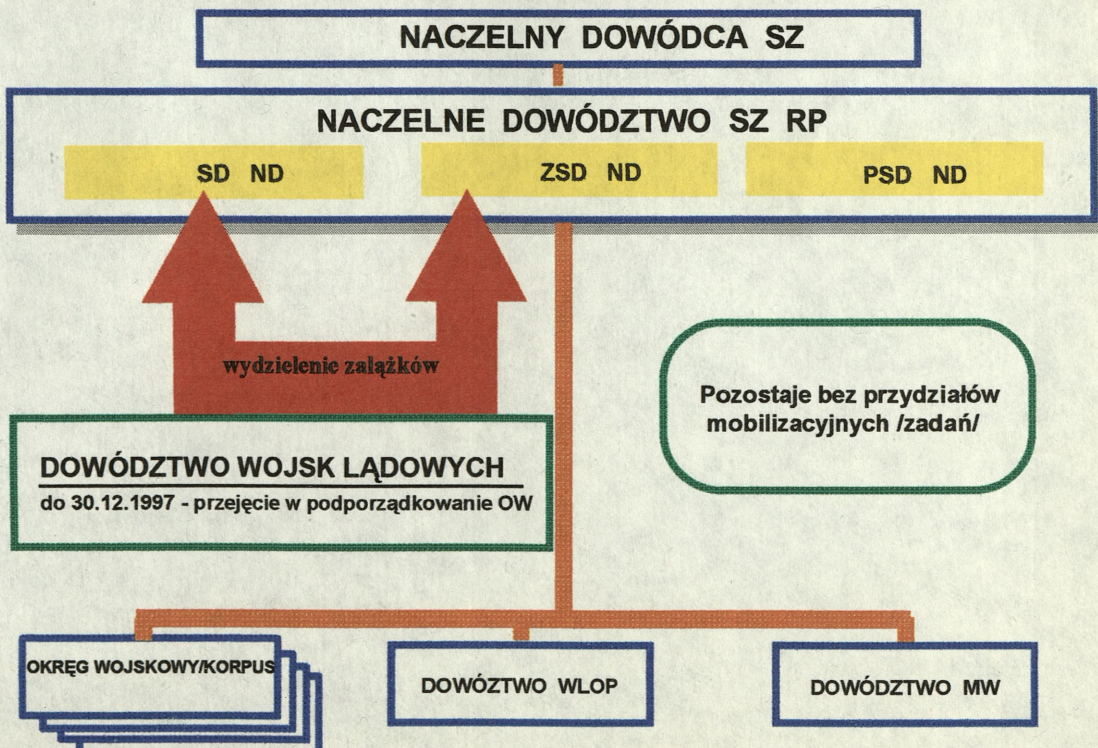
NACZELNY DOWÓDCA SZ

NACZELNE DOWÓDZTWO SZ RP

SD ND

ZSD ND

PSD ND

wydzielenie zalążków

Pozostaje bez przydziałów mobilizacyjnych /zadań/

DOWÓDZTWO WOJSK LĄDOWYCH

do 30.12.1997 - przejęcie w podporządkowanie OW

OKRĘG WOJSKOWY/KORPUS

DOWÓZTWO WLOP

DOWÓDZTWO MW